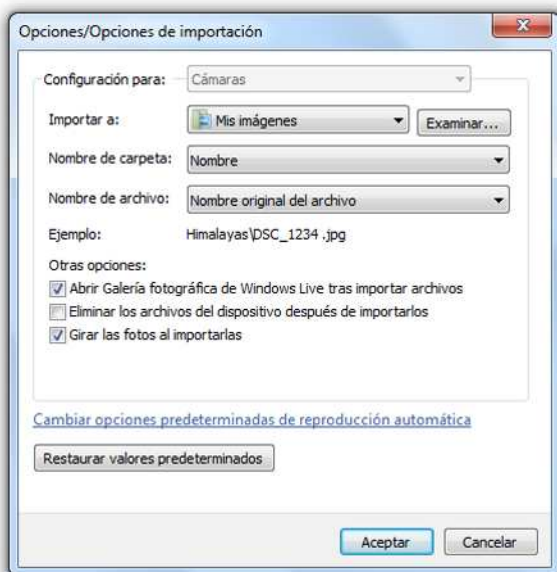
Opciones/Opciones de importación

Configuración para: Cámaras

Importar a: Mis imágenes Examinar...

Nombre de carpeta: Nombre

Nombre de archivo: Nombre original del archivo

Ejemplo: Himalayas\DSC_1234 .jpg

Otras opciones:
Abrir Galería fotográfica de Windows Live tras importar archivos
Eliminar los archivos del dispositivo después de importarlos
Girar las fotos al importarlas

Cambiar opciones predeterminadas de reproducción automática

Restaurar valores predeterminados

Aceptar Cancelar